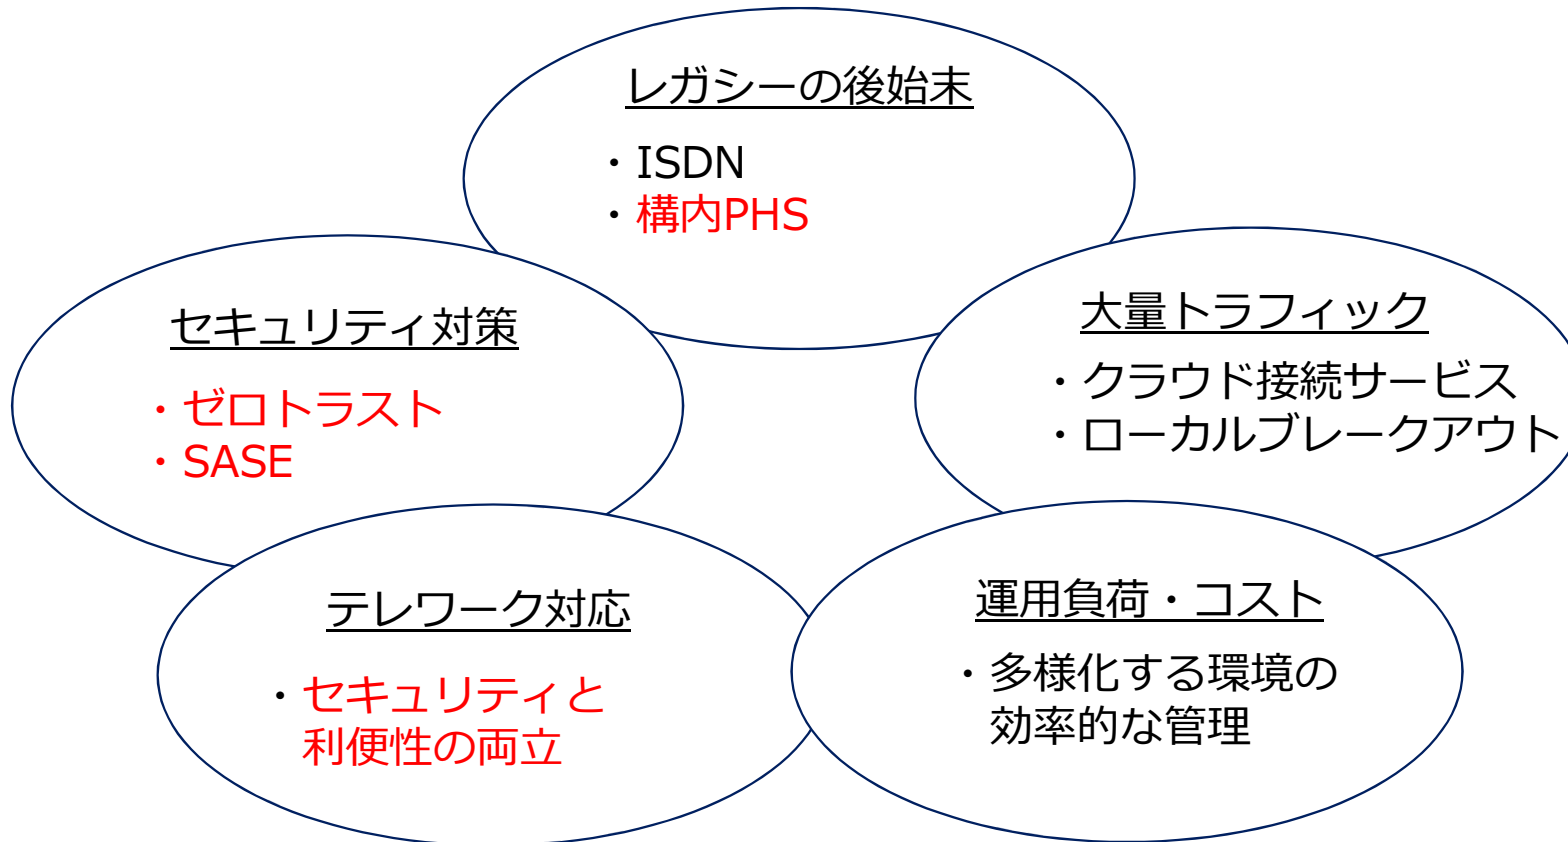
レガシーの後始末

・ISDN
・構内PHS

セキュリティ対策

・ゼロトラスト
・SASE

大量トラフィック

・クラウド接続サービス
・ローカルブレークアウト

テレワーク対応

・セキュリティと利便性の両立

運用負荷・コスト

・多様化する環境の効率的な管理